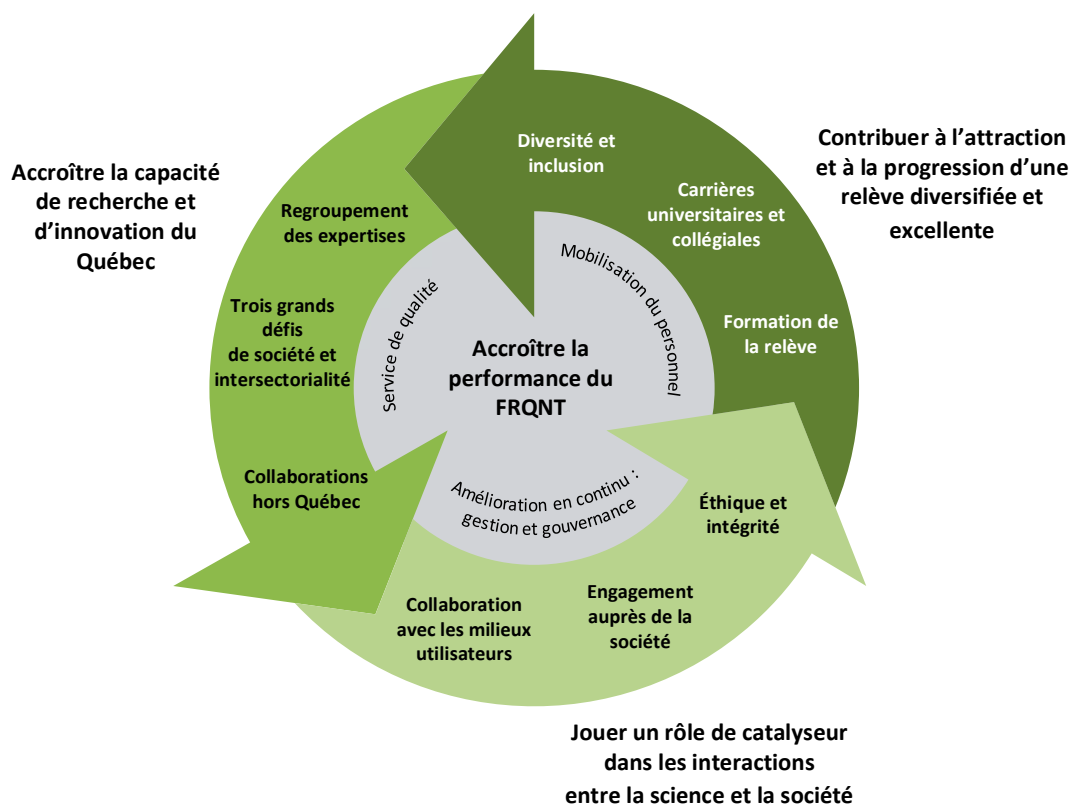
Accroître la capacité de recherche et d'innovation du Québec

Regroupement des expertises

Trois grands défis de société et intersectorialité

Collaborations hors Québec

Diversité et inclusion

Carrières universitaires et collégiales

Formation de la relève

Contribuer à l'attraction et à la progression d'une relève diversifiée et excellente

Service de qualité

Mobilisation du personnel

Accroître la performance du FRQNT

Amélioration en continu : gestion et gouvernance

Éthique et intégrité

Engagement auprès de la société

Collaboration avec les milieux utilisateurs

Jouer un rôle de catalyseur dans les interactions entre la science et la société